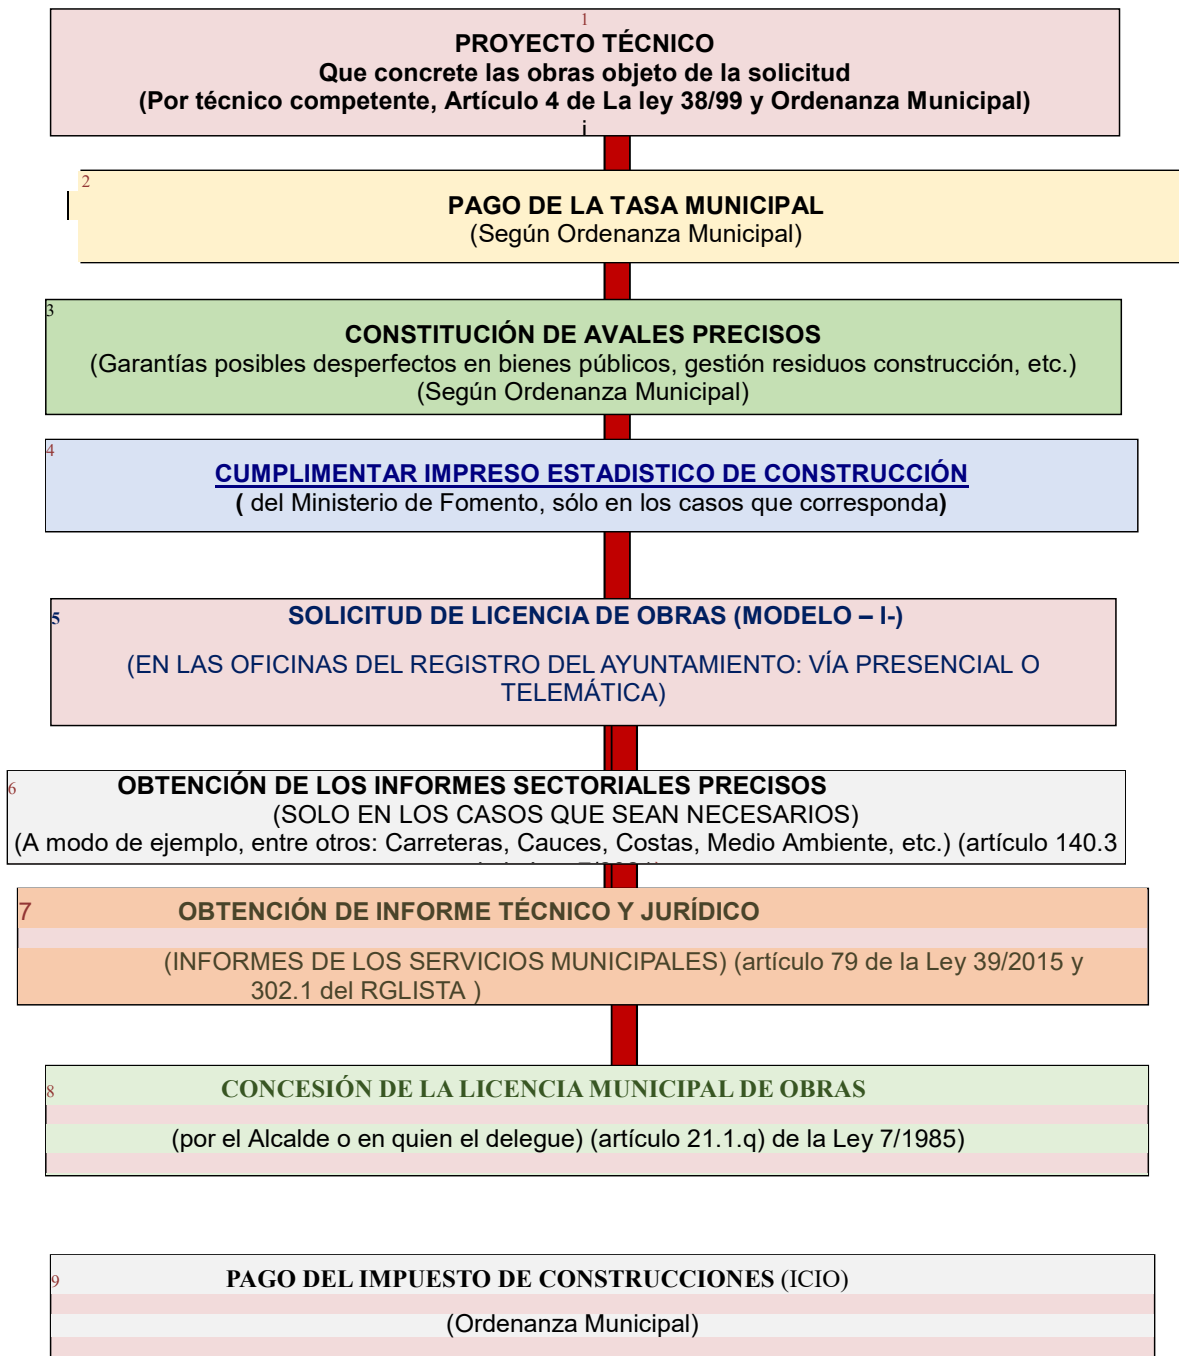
1
PROYECTO TÉCNICO
Que concrete las obras objeto de la solicitud
(Por técnico competente, Artículo 4 de La ley 38/99 y Ordenanza Municipal)

2
PAGO DE LA TASA MUNICIPAL
(Según Ordenanza Municipal)

3
CONSTITUCIÓN DE AVALES PRECISOS
(Garantías posibles desperfectos en bienes públicos, gestión residuos construcción, etc.)
(Según Ordenanza Municipal)

4
CUMPLIMENTAR IMPRESO ESTADISTICO DE CONSTRUCCIÓN
( del Ministerio de Fomento, sólo en los casos que corresponda)

5
SOLICITUD DE LICENCIA DE OBRAS (MODELO – I-)

(EN LAS OFICINAS DEL REGISTRO DEL AYUNTAMIENTO: VÍA PRESENCIAL O TELEMÁTICA)

6
OBTENCIÓN DE LOS INFORMES SECTORIALES PRECISOS
(SOLO EN LOS CASOS QUE SEAN NECESARIOS)
(A modo de ejemplo, entre otros: Carreteras, Cauces, Costas, Medio Ambiente, etc.) (artículo 140.3 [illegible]

7
OBTENCIÓN DE INFORME TÉCNICO Y JURÍDICO

(INFORMES DE LOS SERVICIOS MUNICIPALES) (artículo 79 de la Ley 39/2015 y 302.1 del RGLISTA )

8
CONCESIÓN DE LA LICENCIA MUNICIPAL DE OBRAS

(por el Alcalde o en quien el delegue) (artículo 21.1.q) de la Ley 7/1985)

9
PAGO DEL IMPUESTO DE CONSTRUCCIONES (ICIO)

(Ordenanza Municipal)